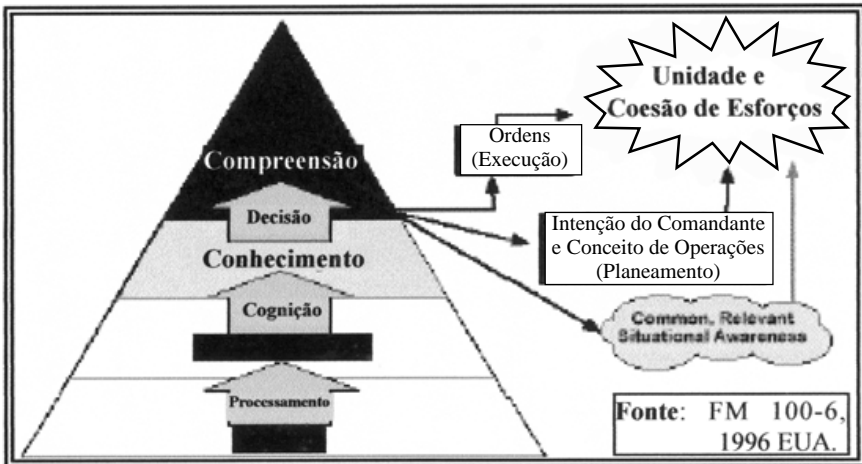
Unidade e Coesão de Esforços

Ordens (Execução)

Compreensão

Decisão

Intenção do Comandante e Conceito de Operações (Planeamento)

Conhecimento

Cognição

Common, Relevant Situational Awareness

Processamento

**Fonte**: FM 100-6, 1996 EUA.